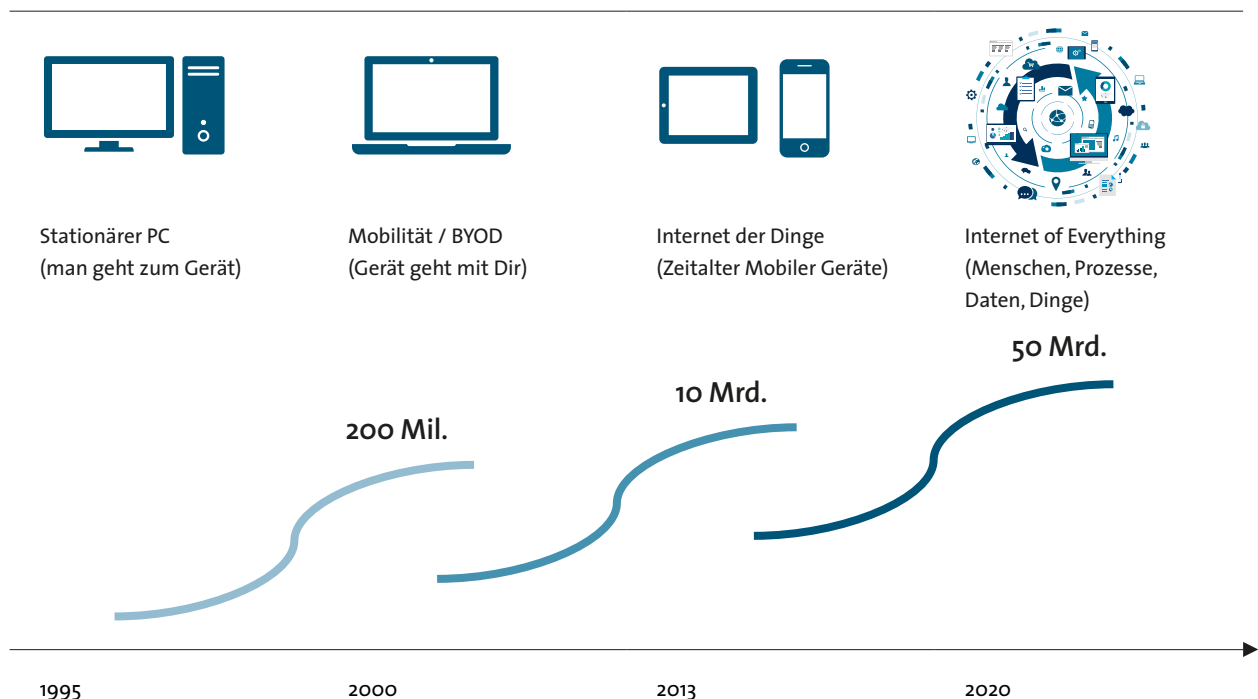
Stationärer PC
(man geht zum Gerät)

Mobilität / BYOD
(Gerät geht mit Dir)

Internet der Dinge
(Zeitalter Mobiler Geräte)

Internet of Everything
(Menschen, Prozesse, Daten, Dinge)

50 Mrd.

10 Mrd.

200 Mil.

1995

2000

2013

2020